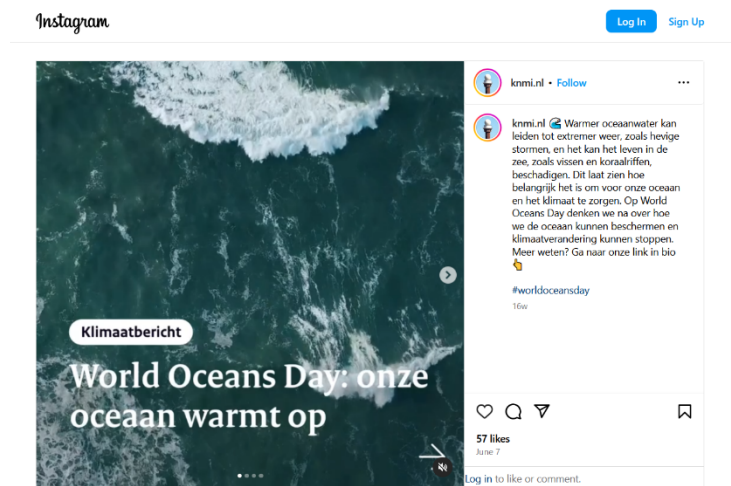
Instagram

Log In

Sign Up

Klimaatbericht

World Oceans Day: onze oceaan warmt op

knmi.nl • Follow

knmi.nl 🌊 Warmer oceaanwater kan leiden tot extremer weer, zoals hevige stormen, en het kan het leven in de zee, zoals vissen en koraalriffen, beschadigen. Dit laat zien hoe belangrijk het is om voor onze oceaan en het klimaat te zorgen. Op World Oceans Day denken we na over hoe we de oceaan kunnen beschermen en klimaatverandering kunnen stoppen. Meer weten? Ga naar onze link in bio 👆

#worldoceansday

16w

57 likes

June 7

Log in to like or comment.